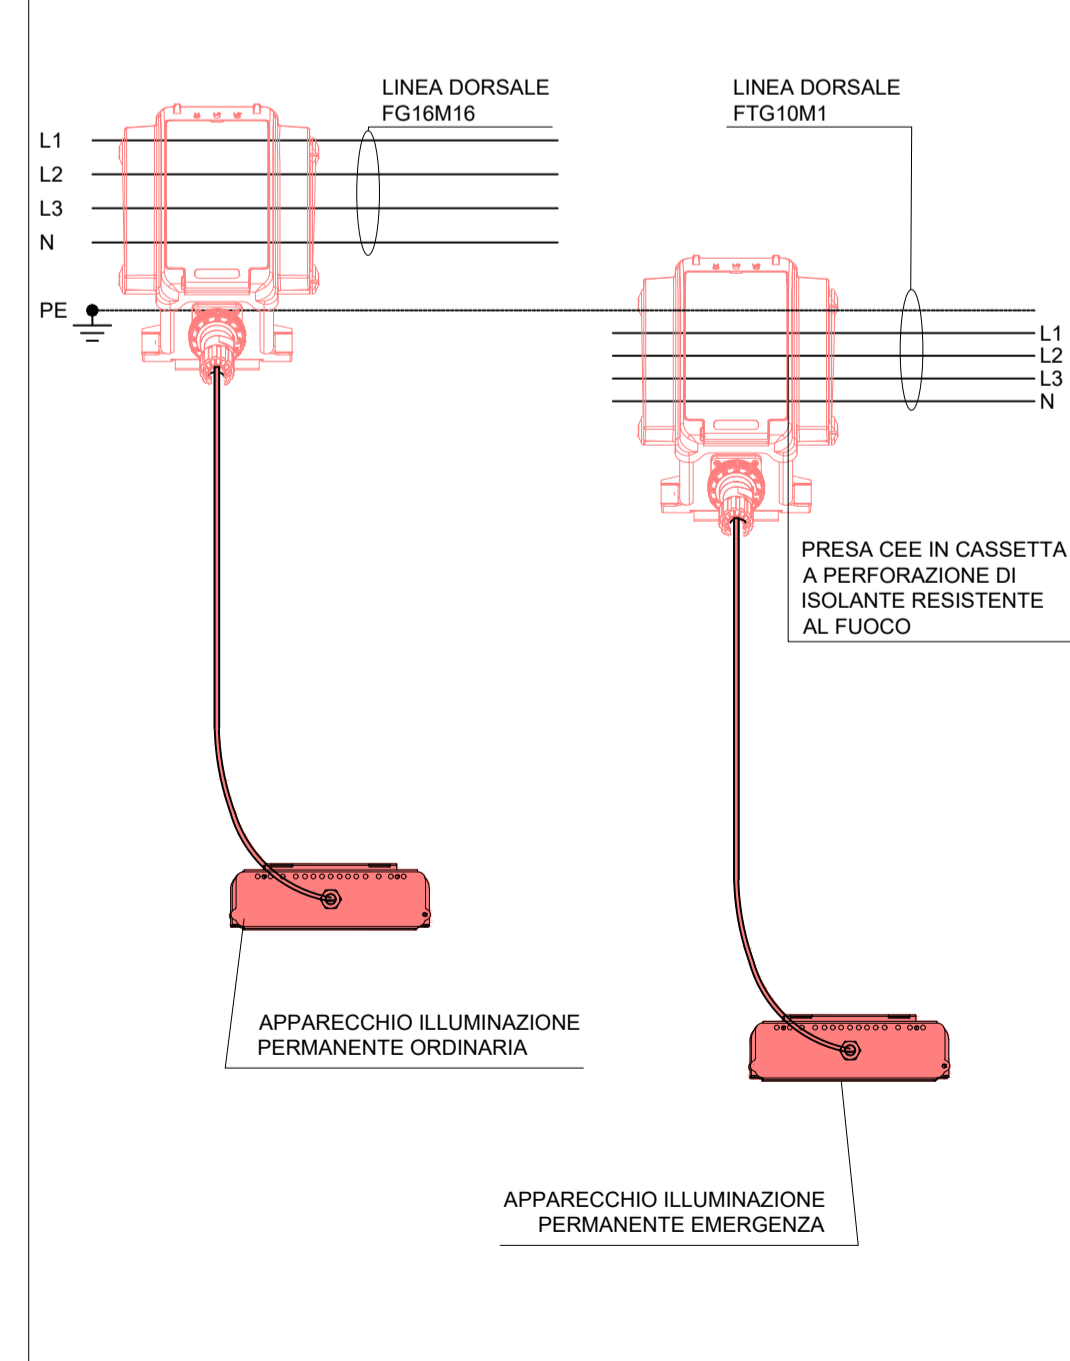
LINEA DORSALE
FG16M16

LINEA DORSALE
FTG10M1

L1
L2
L3
N

PE

L1
L2
L3
N

PRESA CEE IN CASSETTA
A PERFORAZIONE DI
ISOLANTE RESISTENTE
AL FUOCO

APPARECCHIO ILLUMINAZIONE
PERMANENTE ORDINARIA

APPARECCHIO ILLUMINAZIONE
PERMANENTE EMERGENZA